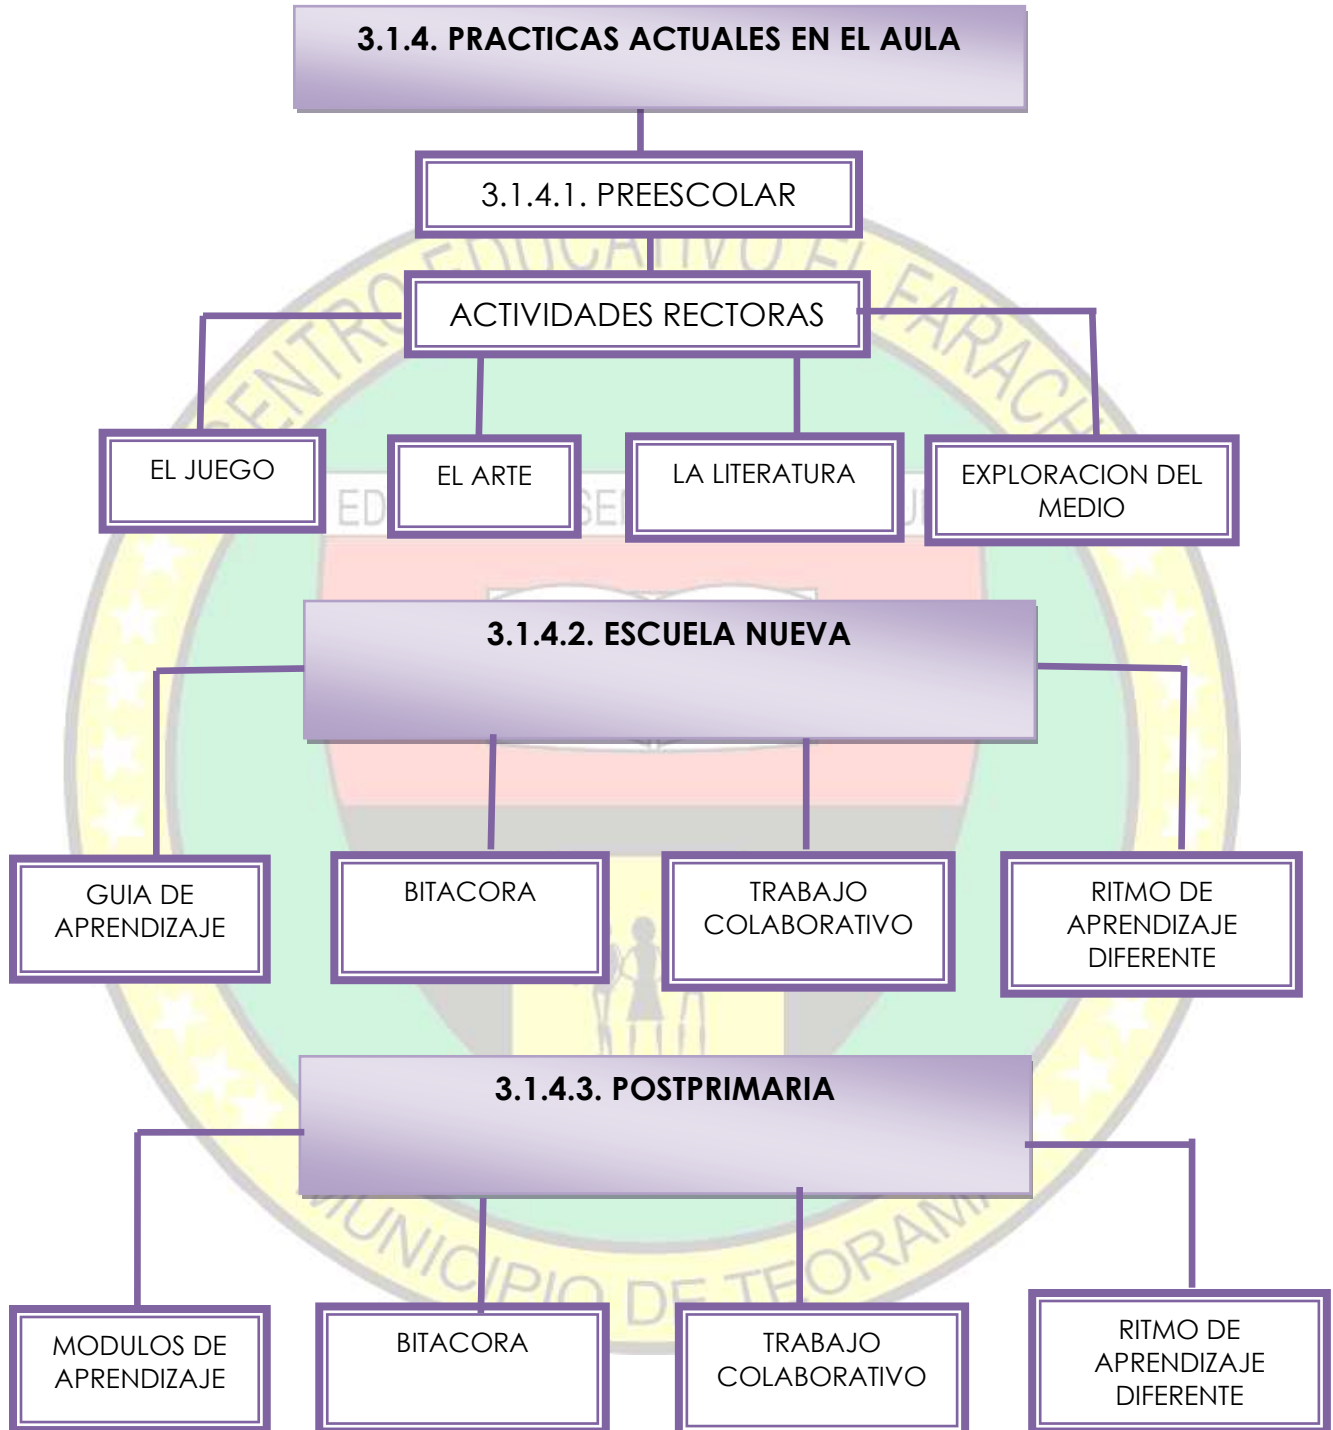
3.1.4. PRACTICAS ACTUALES EN EL AULA

3.1.4.1. PREESCOLAR

ACTIVIDADES RECTORAS

EL JUEGO

EL ARTE

LA LITERATURA

EXPLORACION DEL MEDIO

3.1.4.2. ESCUELA NUEVA

GUIA DE APRENDIZAJE

BITACORA

TRABAJO COLABORATIVO

RITMO DE APRENDIZAJE DIFERENTE

3.1.4.3. POSTPRIMARIA

MODULOS DE APRENDIZAJE

BITACORA

TRABAJO COLABORATIVO

RITMO DE APRENDIZAJE DIFERENTE

CENTRO EDUCATIVO EL FARACH

MUNICIPIO DE TEORAMA